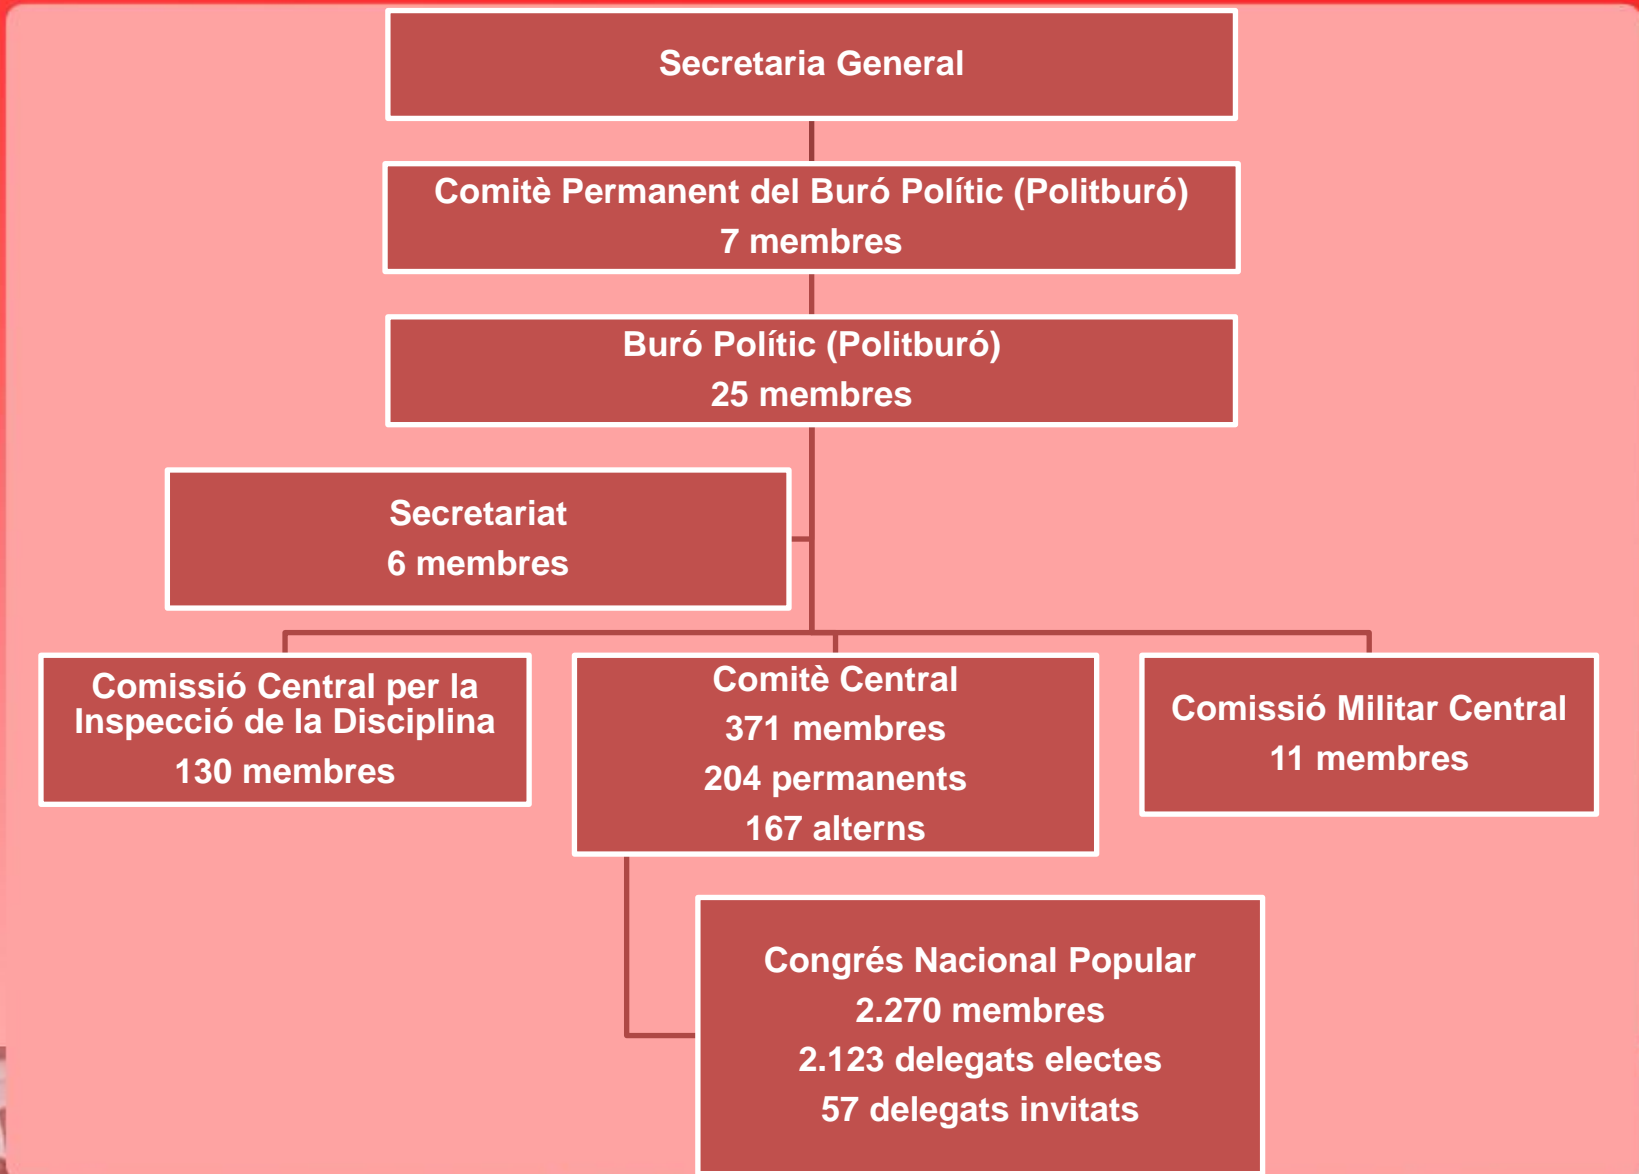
Secretaria General

Comitè Permanent del Buró Polític (Politburó)
7 membres

Buró Polític (Politburó)
25 membres

Secretariat
6 membres

Comissió Central per la Inspecció de la Disciplina
130 membres

Comitè Central
371 membres
204 permanents
167 alterns

Comissió Militar Central
11 membres

Congrés Nacional Popular
2.270 membres
2.123 delegats electes
57 delegats invitats